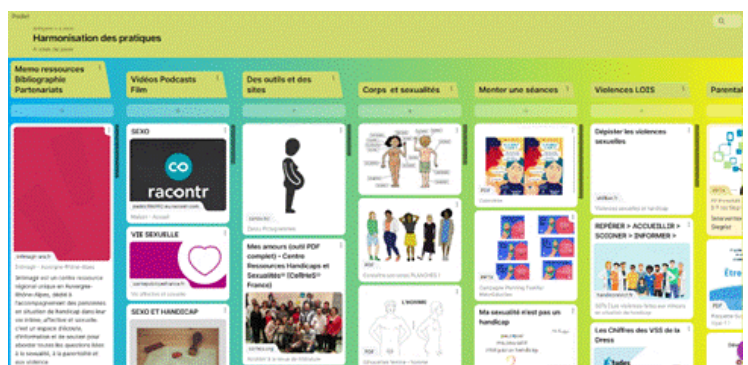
Padlet

Harmonisation des pratiques

Memo ressources Bibliographie Partenariats

Vidéos Podcasts Film

Des outils et des sites

Corps et sexualités

Mentor une séances

Violences LOIS

Parenta

SEXO

racontr

VIE SEXUELLE

SEXO ET HANDICAP

Mes amours (outil PDF complet) - Centre Ressources Handicaps et Sexualités (CeRHeS France)

Dépister les violences sexuelles

REPÉRER > ACCUEILLIR > SOIGNER > INFORMER >

Ma sexualité n'est pas un handicap

Les Chiffres des VSS de la Dress

Être

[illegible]